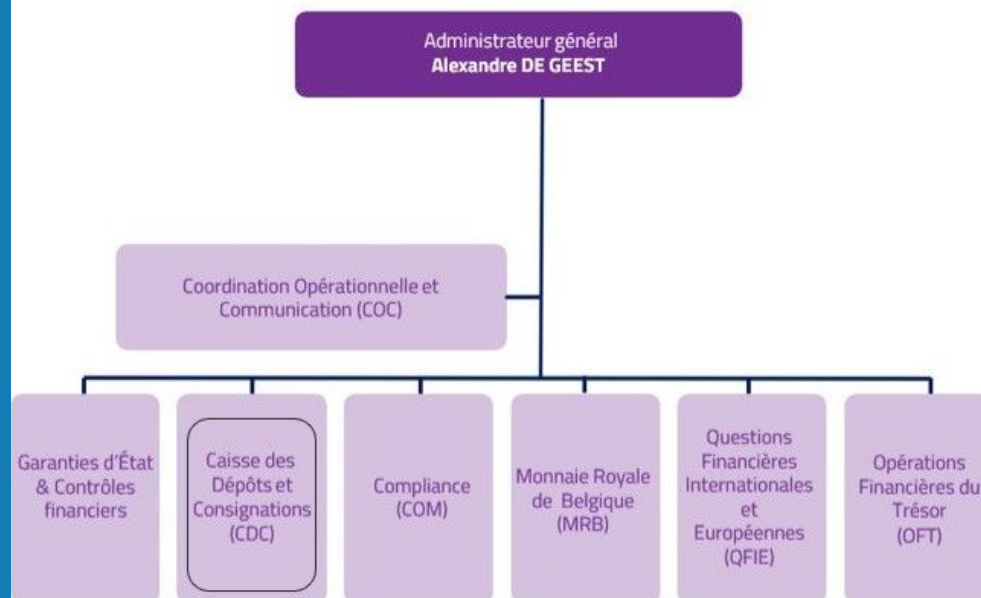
Administrateur général
**Alexandre DE GEEST**

Coordination Opérationnelle et Communication (COC)

Garanties d'État & Contrôles financiers

Caisse des Dépôts et Consignations (CDC)

Compliance (COM)

Monnaie Royale de Belgique (MRB)

Questions Financières Internationales et Européennes (QFIE)

Opérations Financières du Trésor (OFT)